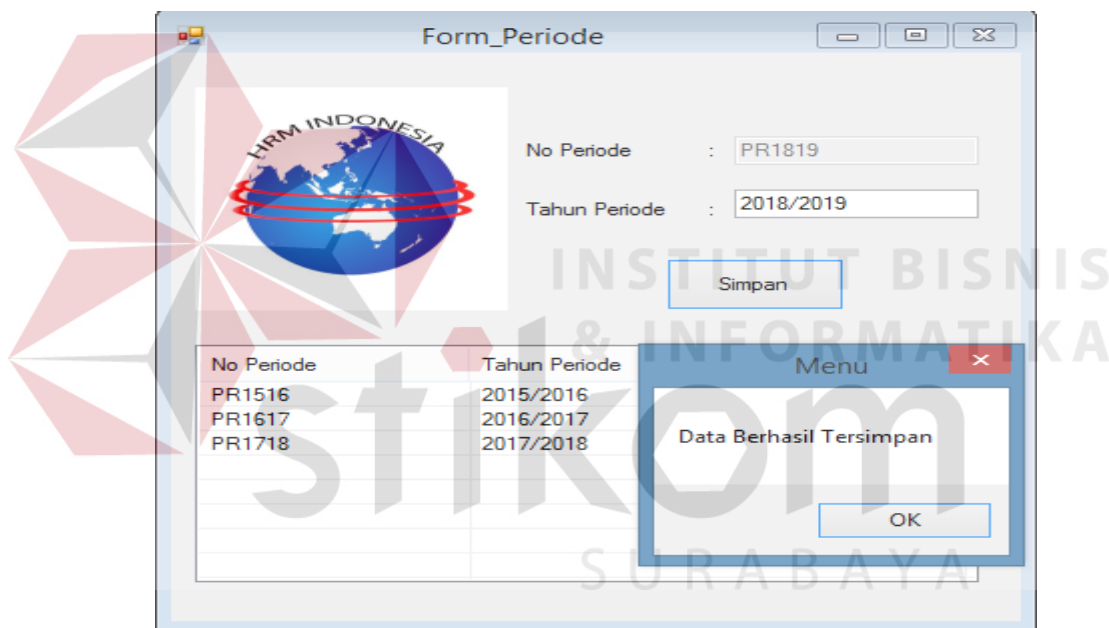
Form_Periode

HRM INDONESIA

No Periode : PR1819

Tahun Periode : 2018/2019

Simpan

| No Periode | Tahun Periode |
|---|---|
| PR1516 | 2015/2016 |
| PR1617 | 2016/2017 |
| PR1718 | 2017/2018 |

Menu

Data Berhasil Tersimpan

OK

INSTITUT BISNIS & INFORMATIKA stikom SURABAYA